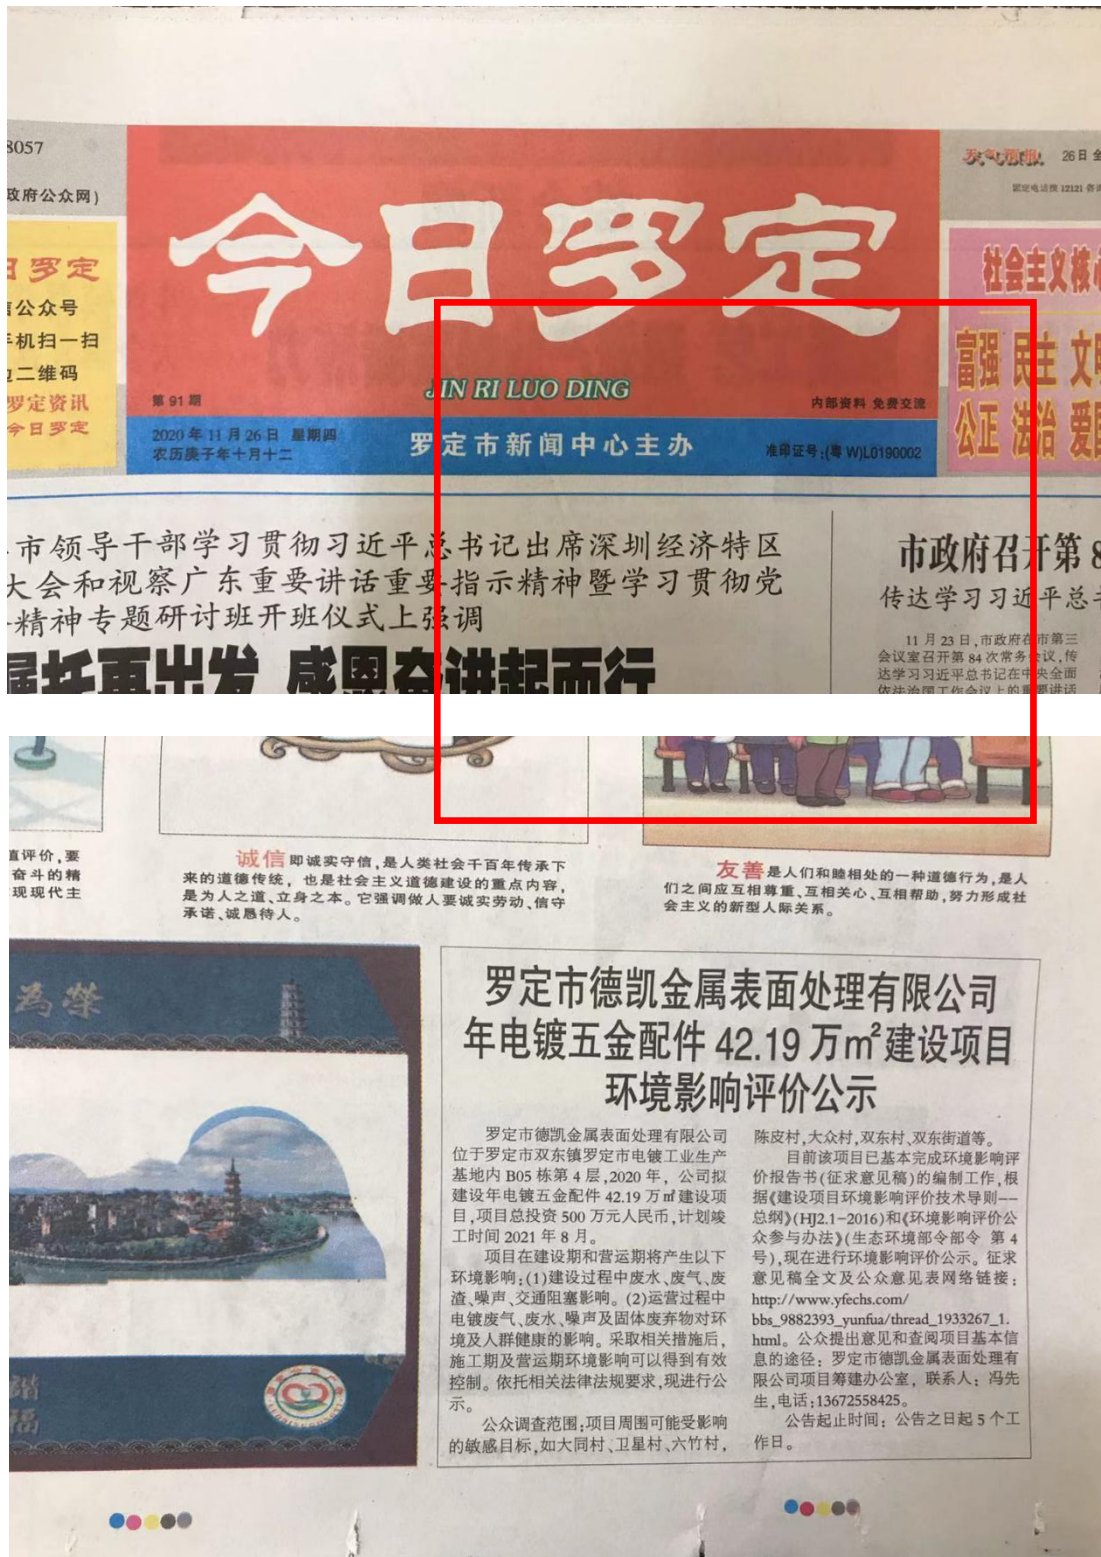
8057
政府公众网)

罗定
公众号
手机扫一扫
二维码
罗定资讯
今日罗定

今日罗定

JIN RI LUO DING

第91期

内部资料 免费交流

2020年11月26日 星期四
农历庚子年十月十二

罗定市新闻中心主办

准印证号:(粤W)L0190002

天气预报 26日
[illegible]

社会主义核心
富强 民主 文明
公正 法治 爱国

市领导干部学习贯彻习近平总书记出席深圳经济特区大会和视察广东重要讲话重要指示精神暨学习贯彻党精神专题研讨班开班仪式上强调

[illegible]

市政府召开第8
传达学习习近平总书

11月23日,市政府在市第三会议室召开第84次常务会议,传达学习习近平总书记在中央全面依法治国工作会议上的重要讲话

直评价,要奋斗的精现现代主

诚信 即诚实守信,是人类社会千百年传承下来的道德传统,也是社会主义道德建设的重点内容,是为人之道、立身之本。它强调做人要诚实劳动、信守承诺、诚恳待人。

友善 是人们和睦相处的一种道德行为,是人们之间应互相尊重、互相关心、互相帮助,努力形成社会主义的新型人际关系。

罗定市德凯金属表面处理有限公司年电镀五金配件42.19万m²建设项目环境影响评价公示

罗定市德凯金属表面处理有限公司位于罗定市双东镇罗定市电镀工业生产基地内B05栋第4层,2020年,公司拟建设年电镀五金配件42.19万㎡建设项目,项目总投资500万元人民币,计划竣工时间2021年8月。

项目在建设期和营运期将产生以下环境影响:(1)建设过程中废水、废气、废渣、噪声、交通阻塞影响。(2)运营过程中电镀废气、废水、噪声及固体废弃物对环境及人群健康的影响。采取相关措施后,施工期及营运期环境影响可以得到有效控制。依托相关法律法规要求,现进行公示。

公众调查范围:项目周围可能受影响的敏感目标,如大同村、卫星村、六竹村、陈皮村,大众村,双东村、双东街道等。

目前该项目已基本完成环境影响评价报告书(征求意见稿)的编制工作,根据《建设项目环境影响评价技术导则——总纲》(HJ2.1-2016)和《环境影响评价公众参与办法》(生态环境部部令 第4号),现在进行环境影响评价公示。征求意见稿全文及公众意见表网络链接:http://www.yfechs.com/bbs_9882393_yunfua/thread_1933267_1.html。公众提出意见和查阅项目基本信息的途径:罗定市德凯金属表面处理有限公司项目筹建办公室,联系人:冯先生,电话:13672558425。

公告起止时间:公告之日起5个工作日。